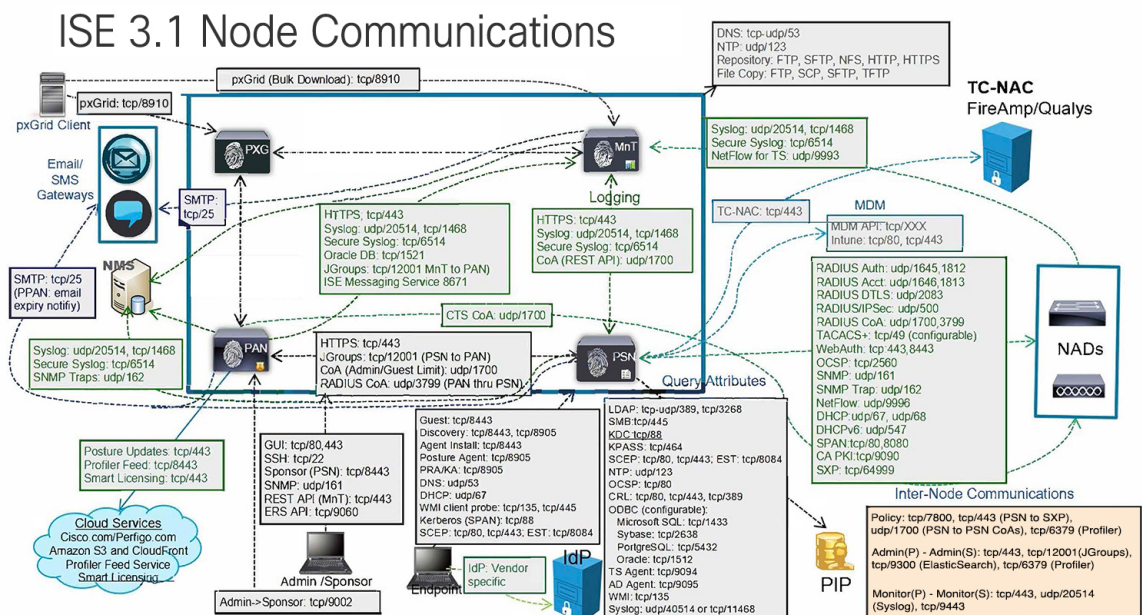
ISE 3.1 Node Communications

pxGrid (Bulk Download): tcp/8910

DNS: tcp-udp/53
NTP: udp/123
Repository: FTP, SFTP, NFS, HTTP, HTTPS
File Copy: FTP, SCP, SFTP, TFTP

TC-NAC
FireAmp/Qualys

pxGrid: tcp/8910
pxGrid Client

PXG

MnT

Syslog: udp/20514, tcp/1468
Secure Syslog: tcp/6514
NetFlow for TS: udp/9993

Email/
SMS
Gateways

SMTP:
tcp/25

Logging

HTTPS, tcp/443
Syslog: udp/20514, tcp/1468
Secure Syslog: tcp/6514
Oracle DB: tcp/1521
JGroups: tcp/12001 MnT to PAN)
ISE Messaging Service 8671

HTTPS: tcp/443
Syslog: udp/20514, tcp/1468
Secure Syslog: tcp/6514
CoA (REST API): udp/1700

TC-NAC: tcp/443

MDM
MDM API: tcp/XXX
Intune: tcp/80, tcp/443

NMS

SMTP: tcp/25
(PPAN: email
expiry notifiy)

RADIUS Auth: udp/1645,1812
RADIUS Acct: udp/1646,1813
RADIUS DTLS: udp/2083
RADIUS/IPSec: udp/500
RADIUS CoA: udp/1700,3799
TACACS+: tcp/49 (configurable)
WebAuth: tcp 443,8443
OCSP: tcp/2560
SNMP: udp/161
SNMP Trap: udp/162
NetFlow: udp/9996
DHCP:udp/67, udp/68
DHCPv6: udp/547
SPAN:tcp/80,8080
CA PKI:tcp/9090
SXP: tcp/64999

CTS CoA: udp/1700

NADs

Syslog: udp/20514, tcp/1468
Secure Syslog: tcp/6514
SNMP Traps: udp/162

PAN

HTTPS: tcp/443
JGroups: tcp/12001 (PSN to PAN)
CoA (Admin/Guest Limit): udp/1700
RADIUS CoA: udp/3799 (PAN thru PSN)

PSN

Query Attributes

Posture Updates: tcp/443
Profiler Feed: tcp/8443
Smart Licensing: tcp/443

GUI: tcp/80,443
SSH: tcp/22
Sponsor (PSN): tcp/8443
SNMP: udp/161
REST API (MnT): tcp/443
ERS API: tcp/9060

Guest: tcp/8443
Discovery: tcp/8443, tcp/8905
Agent Install: tcp/8443
Posture Agent: tcp/8905
PRA/KA: tcp/8905
DNS: udp/53
DHCP: udp/67
WMI client probe: tcp/135, tcp/445
Kerberos (SPAN): tcp/88
SCEP: tcp/80, tcp/443; EST: tcp/8084

LDAP: tcp-udp/389, tcp/3268
SMB:tcp/445
KDC:tcp/88
KPASS: tcp/464
SCEP: tcp/80, tcp/443; EST: tcp/8084
NTP: udp/123
OCSP: tcp/80
CRL: tcp/80, tcp/443, tcp/389
ODBC (configurable):
Microsoft SQL: tcp/1433
Sybase: tcp/2638
PortgreSQL: tcp/5432
Oracle: tcp/1512
TS Agent: tcp/9094
AD Agent: tcp/9095
WMI: tcp/135
Syslog: udp/40514 or tcp/11468

Inter-Node Communications

Cloud Services
Cisco.com/Perfigo.com
Amazon S3 and CloudFront
Profiler Feed Service
Smart Licensing

Admin /Sponsor

Endpoint

IdP: Vendor
specific

IdP

PIP

Policy: tcp/7800, tcp/443 (PSN to SXP), udp/1700 (PSN to PSN CoAs), tcp/6379 (Profiler)

Admin(P) - Admin(S): tcp/443, tcp/12001(JGroups), tcp/9300 (ElasticSearch), tcp/6379 (Profiler)

Monitor(P) - Monitor(S): tcp/443, udp/20514 (Syslog), tcp/9443

Admin->Sponsor: tcp/9002